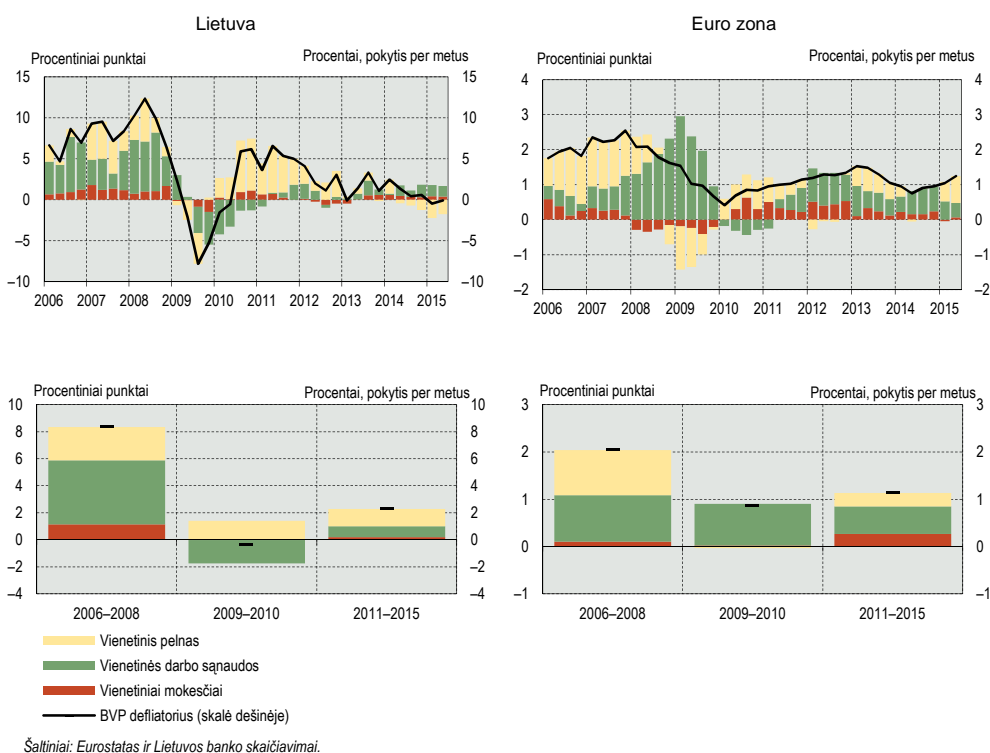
Lietuva

Procentiniai punktai

Procentai, pokytis per metus

15
10
5
0
−5
−10

15
10
5
0
−5
−10

2006 2007 2008 2009 2010 2011 2012 2013 2014 2015

Euro zona

Procentiniai punktai

Procentai, pokytis per metus

4
3
2
1
0
−1
−2

4
3
2
1
0
−1
−2

2006 2007 2008 2009 2010 2011 2012 2013 2014 2015

Procentiniai punktai

Procentai, pokytis per metus

10
8
6
4
2
0
−2
−4

10
8
6
4
2
0
−2
−4

2006–2008 2009–2010 2011–2015

Procentiniai punktai

Procentai, pokytis per metus

3
2
1
0
−1

3
2
1
0
−1

2006–2008 2009–2010 2011–2015

Vienetinis pelnas
Vienetinės darbo sąnaudos
Vienetiniai mokesčiai
BVP defliatorius (skalė dešinėje)

Šaltiniai: Eurostatas ir Lietuvos banko skaičiavimai.